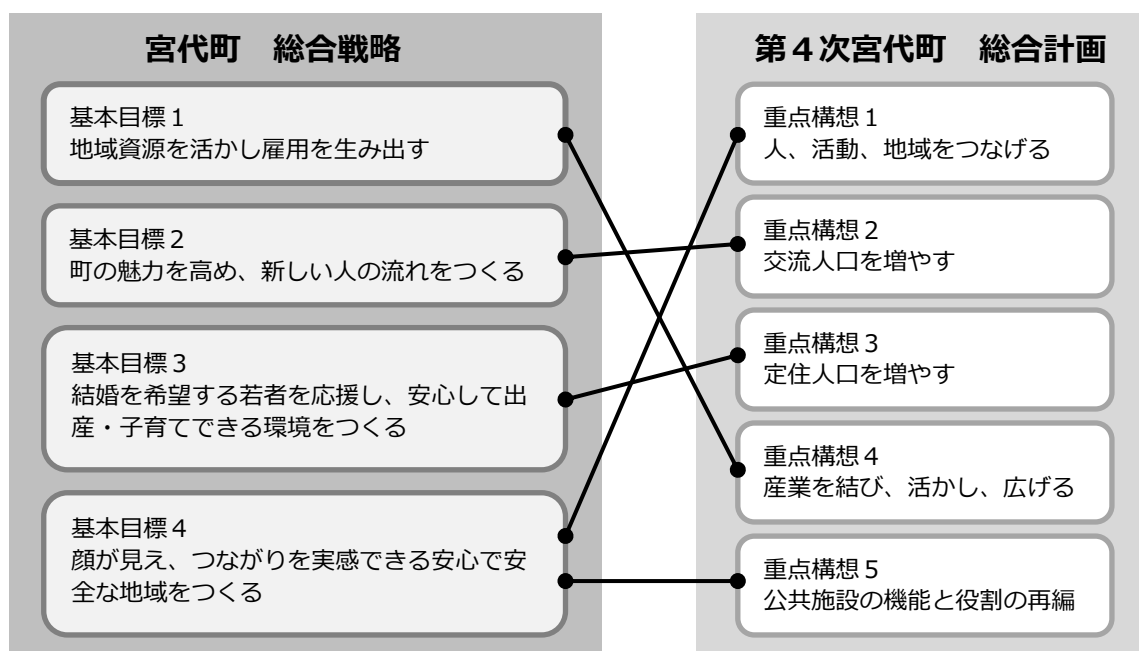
宮代町　総合戦略

基本目標１
地域資源を活かし雇用を生み出す

基本目標２
町の魅力を高め、新しい人の流れをつくる

基本目標３
結婚を希望する若者を応援し、安心して出産・子育てできる環境をつくる

基本目標４
顔が見え、つながりを実感できる安心で安全な地域をつくる

第４次宮代町　総合計画

重点構想１
人、活動、地域をつなげる

重点構想２
交流人口を増やす

重点構想３
定住人口を増やす

重点構想４
産業を結び、活かし、広げる

重点構想５
公共施設の機能と役割の再編